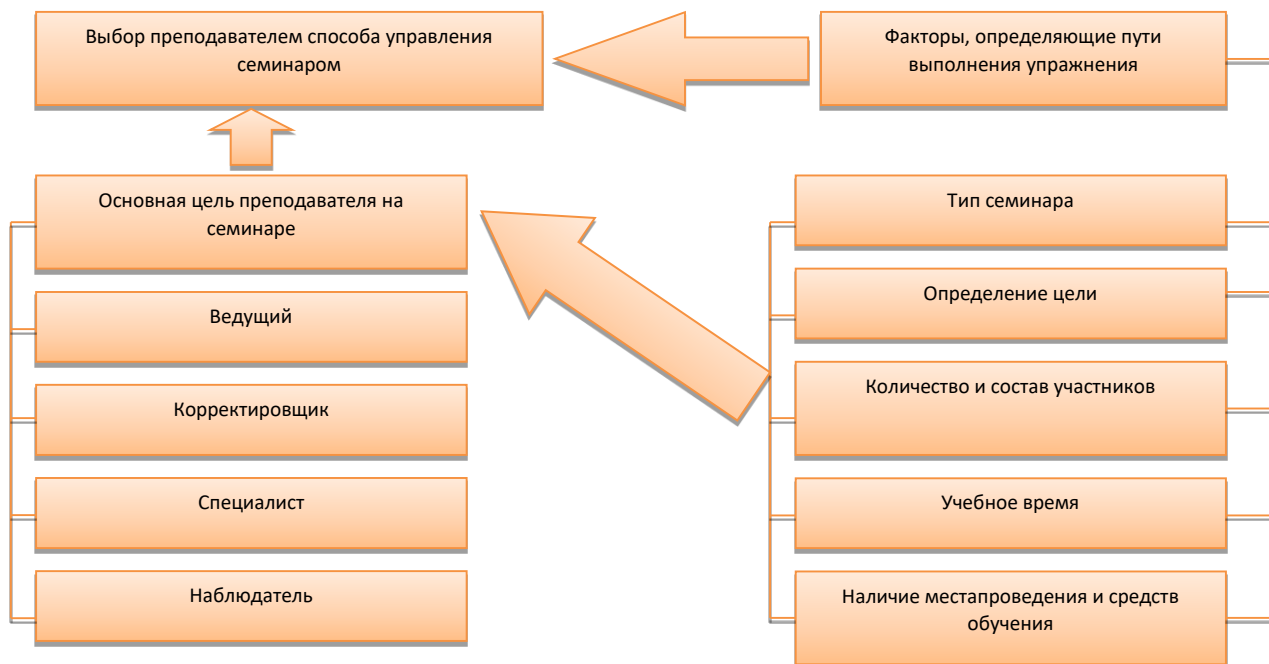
Выбор преподавателем способа управления семинаром

Факторы, определяющие пути выполнения упражнения

Основная цель преподавателя на семинаре

Ведущий

Корректировщик

Специалист

Наблюдатель

Тип семинара

Определение цели

Количество и состав участников

Учебное время

Наличие местапроведения и средств обучения